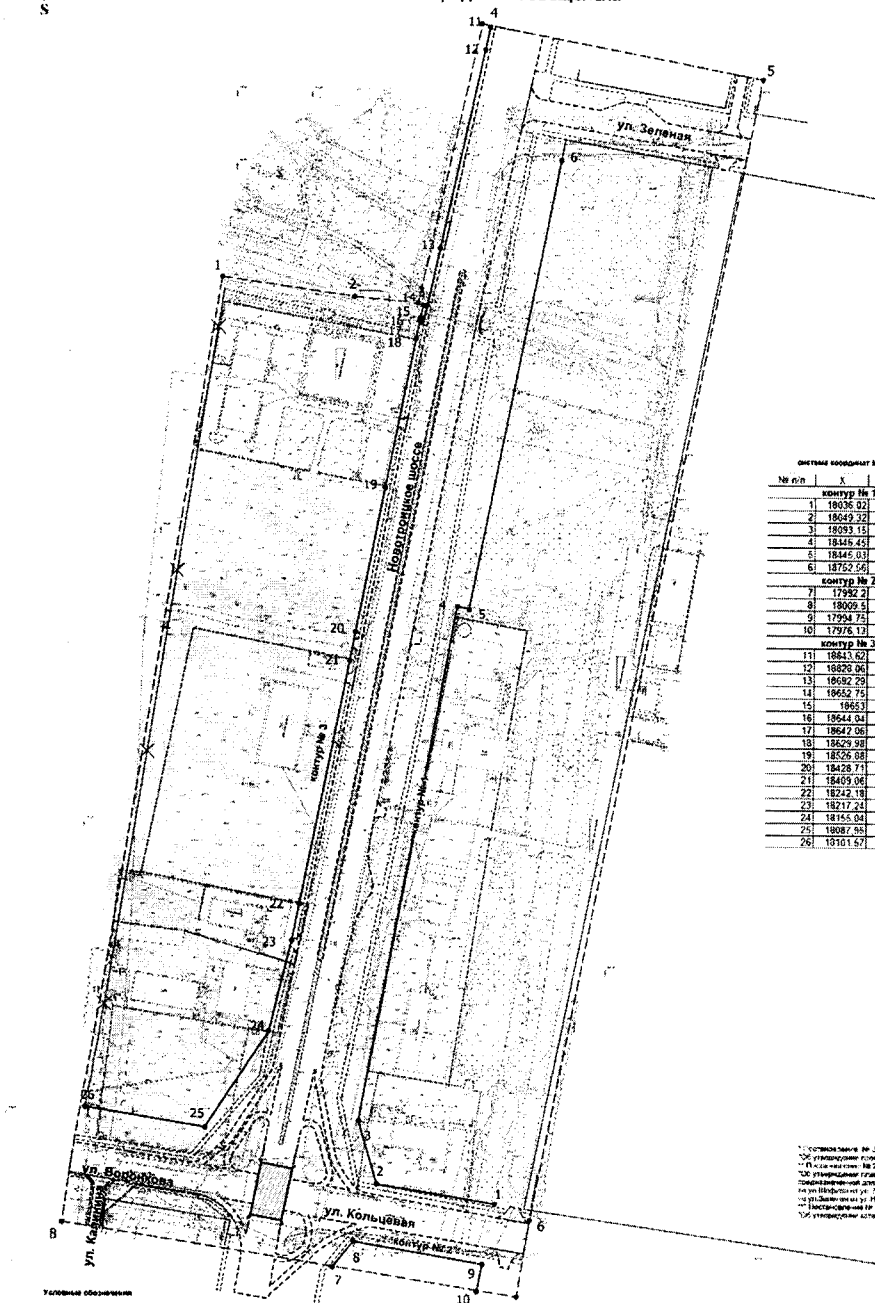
S

11 4
12
5
ул. Зеленая
6
13
1
2
14
15
18
19
Новотроицкое шоссе
20
21
5
контур № 3
22
23
24
25
26
3
2
1
ул. Воронцова
ул. Кольцевая
контур №2
8
7
8
9
10
6
Условные обозначения

система координат

| № п/п | X |
|---|---|
| | контур № 1 |
| 1 | 18036.02 |
| 2 | 18049.32 |
| 3 | 18093.15 |
| 4 | 18446.45 |
| 5 | 18445.03 |
| 6 | 18752.56 |
| | контур № 2 |
| 7 | 17992.2 |
| 8 | 18009.5 |
| 9 | 17994.75 |
| 10 | 17976.13 |
| | контур № 3 |
| 11 | 18843.62 |
| 12 | 18828.06 |
| 13 | 18692.29 |
| 14 | 18652.75 |
| 15 | 18653 |
| 16 | 18644.04 |
| 17 | 18642.06 |
| 18 | 18629.98 |
| 19 | 18526.08 |
| 20 | 18428.71 |
| 21 | 18409.06 |
| 22 | 18242.18 |
| 23 | 18217.24 |
| 24 | 18155.04 |
| 25 | 18087.95 |
| 26 | 18101.57 |

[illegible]